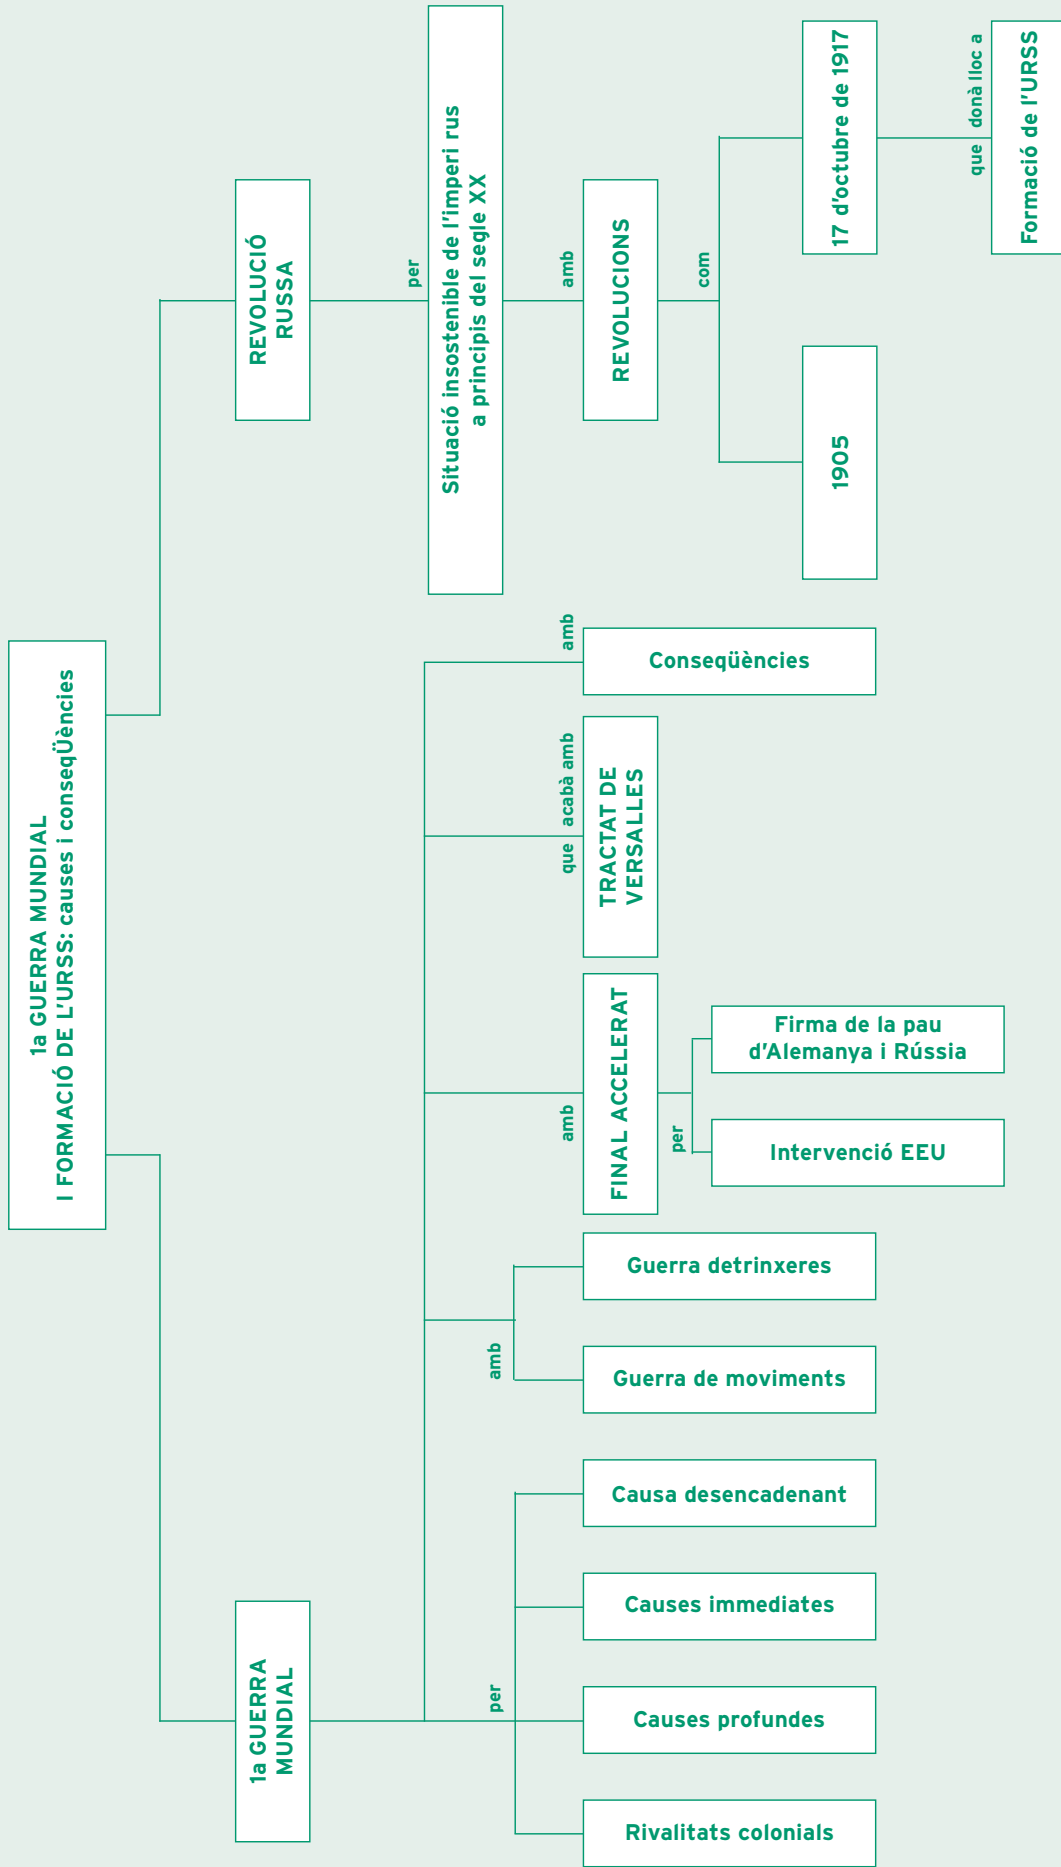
1a GUERRA MUNDIAL I FORMACIÓ DE L'URSS: causes i conseqÜències

REVOLUCIÓ RUSSA

per

Situació insostenible de l'imperi rus a principis del segle XX

amb

REVOLUCIONS

com

17 d'octubre de 1917

que donà lloc a

Formació de l'URSS

1905

1a GUERRA MUNDIAL

amb

Conseqüències

que acabà amb

TRACTAT DE VERSALLES

amb

FINAL ACCELERAT

per

Firma de la pau d'Alemanya i Rússia

Intervenció EEU

amb

Guerra detrinxeres

Guerra de moviments

per

Causa desencadenant

Causes immediates

Causes profundes

Rivalitats colonials